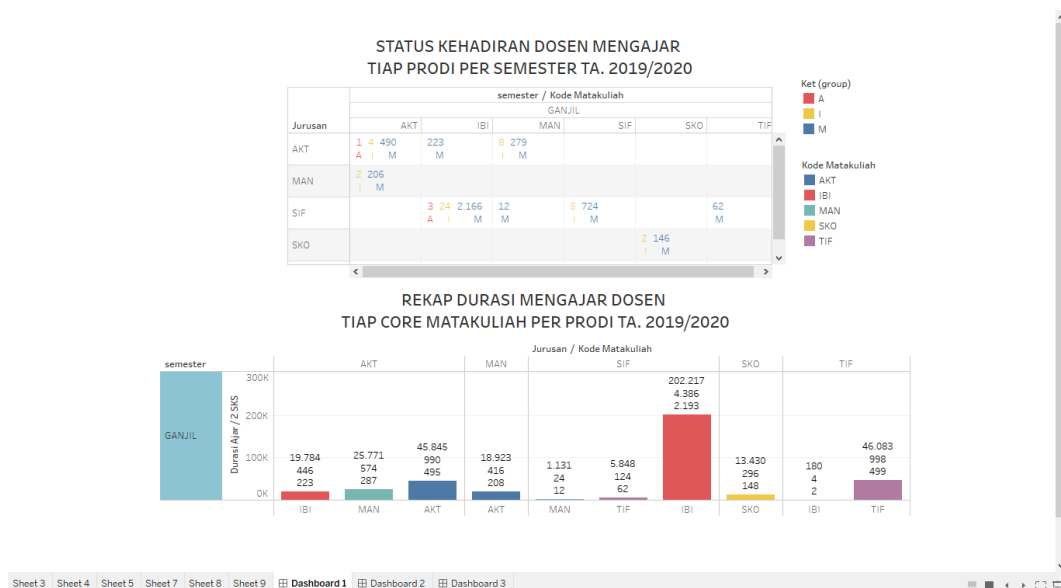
STATUS KEHADIRAN DOSEN MENGAJAR
TIAP PRODI PER SEMESTER TA. 2019/2020

semester / Kode Matakuliah

GANJIL

| Jurusan | AKT | IBI | MAN | SIF | SKO | TIF |
|---|---|---|---|---|---|---|
| AKT | 1 A 4 I 490 M | 223 M | 8 I 279 M | | | |
| MAN | 2 I 206 M | | | | | |
| SIF | | 3 A 24 I 2.166 M | 12 M | 5 I 724 M | | 62 M |
| SKO | | | | | 2 I 146 M | |

Ket (group)
A
I
M

Kode Matakuliah
AKT
IBI
MAN
SKO
TIF

REKAP DURASI MENGAJAR DOSEN
TIAP CORE MATAKULIAH PER PRODI TA. 2019/2020

Jurusan / Kode Matakuliah

semester

AKT MAN SIF SKO TIF

GANJIL

Durasi Ajar / 2 SKS

300K
200K
100K
0K

19.784 446 223
25.771 574 287
45.845 990 495
18.923 416 208
1.131 24 12
5.848 124 62
202.217 4.386 2.193
13.430 296 148
180 4 2
46.083 998 499

IBI MAN AKT AKT MAN TIF IBI SKO IBI TIF

Sheet 3 Sheet 4 Sheet 5 Sheet 7 Sheet 8 Sheet 9 Dashboard 1 Dashboard 2 Dashboard 3